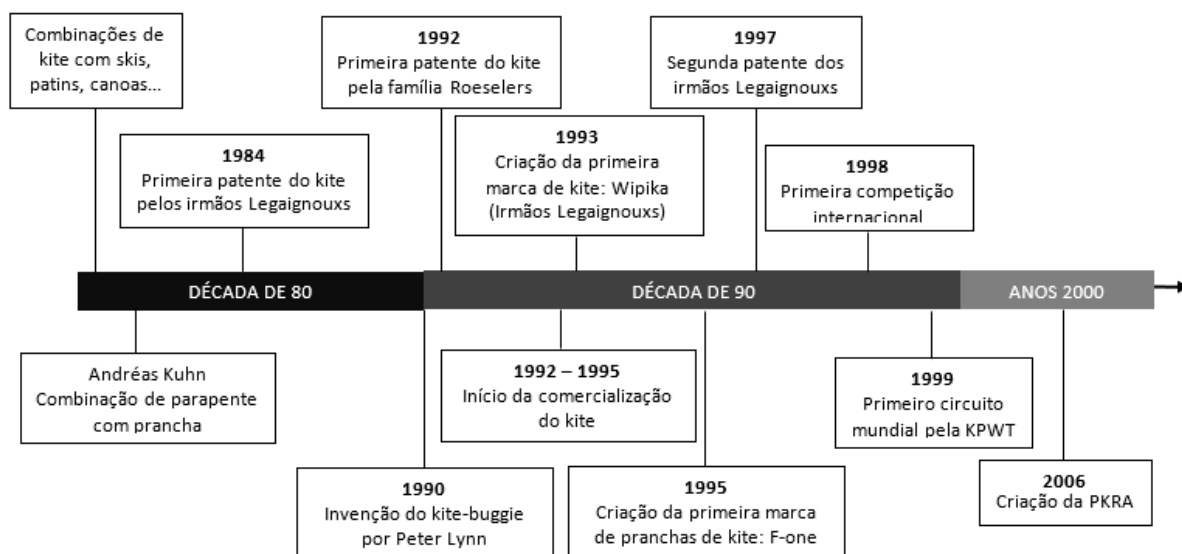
Combinações de kite com skis, patins, canoas...

1992
Primeira patente do kite pela família Roeselers

1997
Segunda patente dos irmãos Legaignouxs

1984
Primeira patente do kite pelos irmãos Legaignouxs

1993
Criação da primeira marca de kite: Wipika (Irmãos Legaignouxs)

1998
Primeira competição internacional

DÉCADA DE 80

DÉCADA DE 90

ANOS 2000

Andréas Kuhn
Combinação de parapente com prancha

1992 – 1995
Início da comercialização do kite

1999
Primeiro circuito mundial pela KPWT

1990
Invenção do kite-buggie por Peter Lynn

1995
Criação da primeira marca de pranchas de kite: F-one

2006
Criação da PKRA